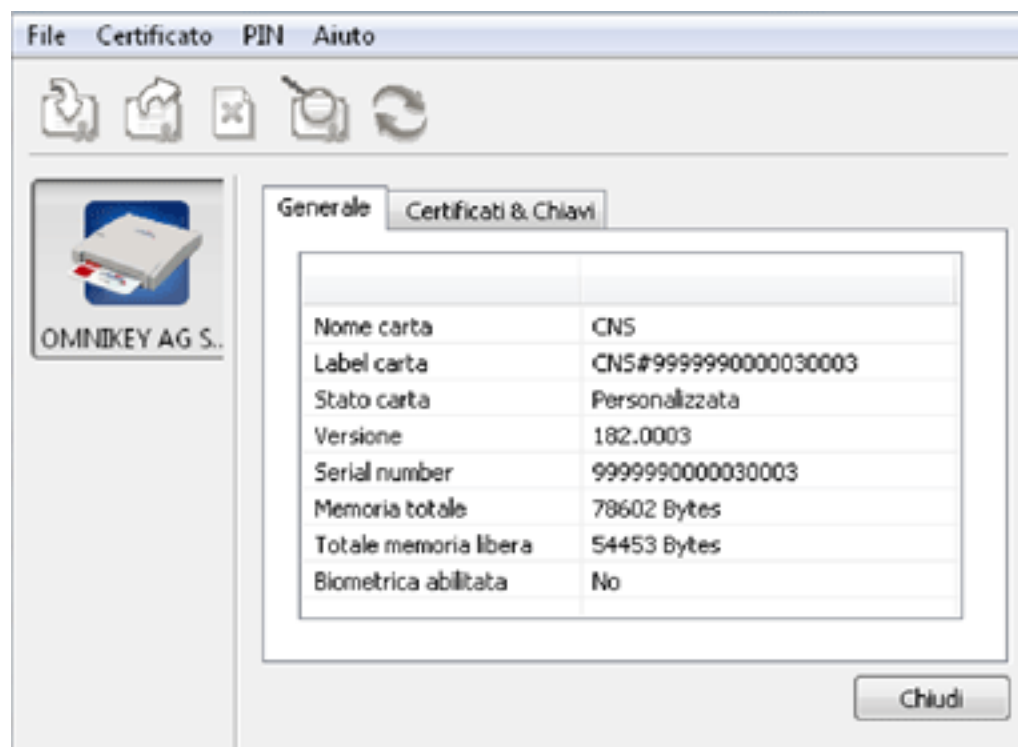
File Certificato PIN Aiuto

OMNIKEY AG S..

Generale Certificati & Chiavi

| | |
|---|---|
| Nome carta | CNS |
| Label carta | CNS#9999990000030003 |
| Stato carta | Personalizzata |
| Versione | 182.0003 |
| Serial number | 9999990000030003 |
| Memoria totale | 78602 Bytes |
| Totale memoria libera | 54453 Bytes |
| Biometrica abilitata | No |

Chiudi